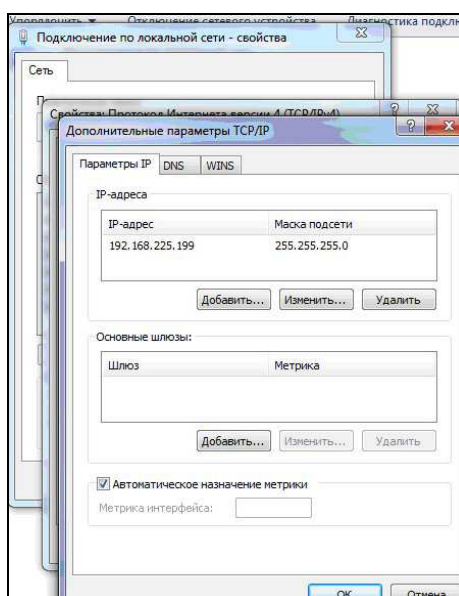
Упорядочить ▼ Отключение сетевого устройства Диагностика подклю

Подключение по локальной сети - свойства

Сеть

Свойства: Протокол Интернета версии 4 (TCP/IPv4)

Дополнительные параметры TCP/IP

Параметры IP | DNS | WINS

IP-адреса

| IP-адрес | Маска подсети |
|---|---|
| 192.168.225.199 | 255.255.255.0 |

Добавить... Изменить... Удалить

Основные шлюзы:

| Шлюз | Метрика |
|---|---|

Добавить... Изменить... Удалить

Автоматическое назначение метрики

Метрика интерфейса:

OK Отмена